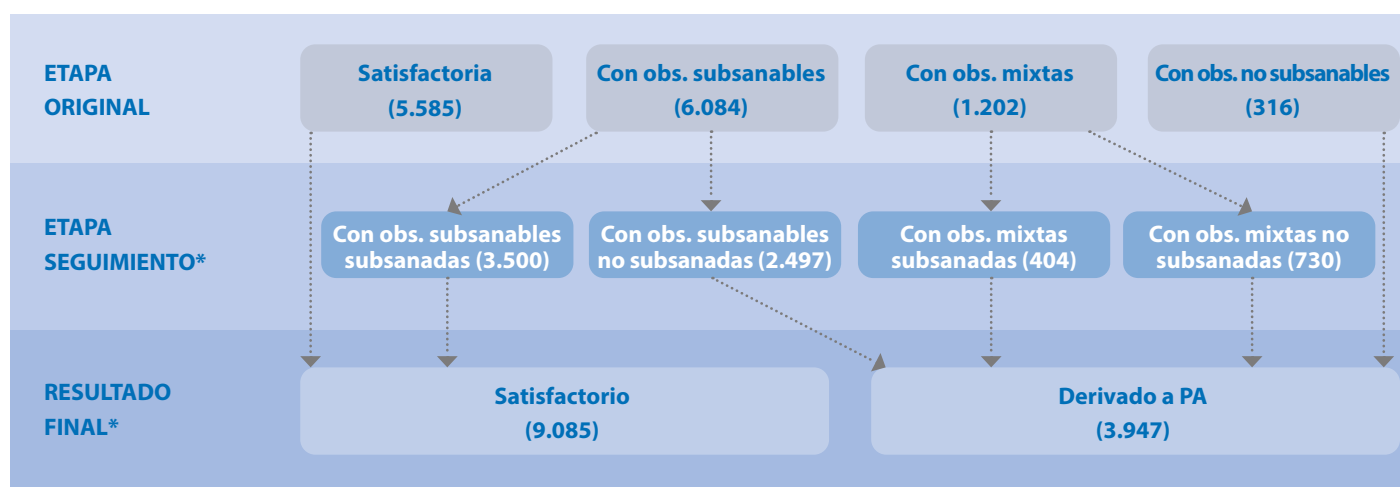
ETAPA ORIGINAL

Satisfactoria (5.585)

Con obs. subsanables (6.084)

Con obs. mixtas (1.202)

Con obs. no subsanables (316)

ETAPA SEGUIMIENTO*

Con obs. subsanables subsanadas (3.500)

Con obs. subsanables no subsanadas (2.497)

Con obs. mixtas subsanadas (404)

Con obs. mixtas no subsanadas (730)

RESULTADO FINAL*

Satisfactorio (9.085)

Derivado a PA (3.947)